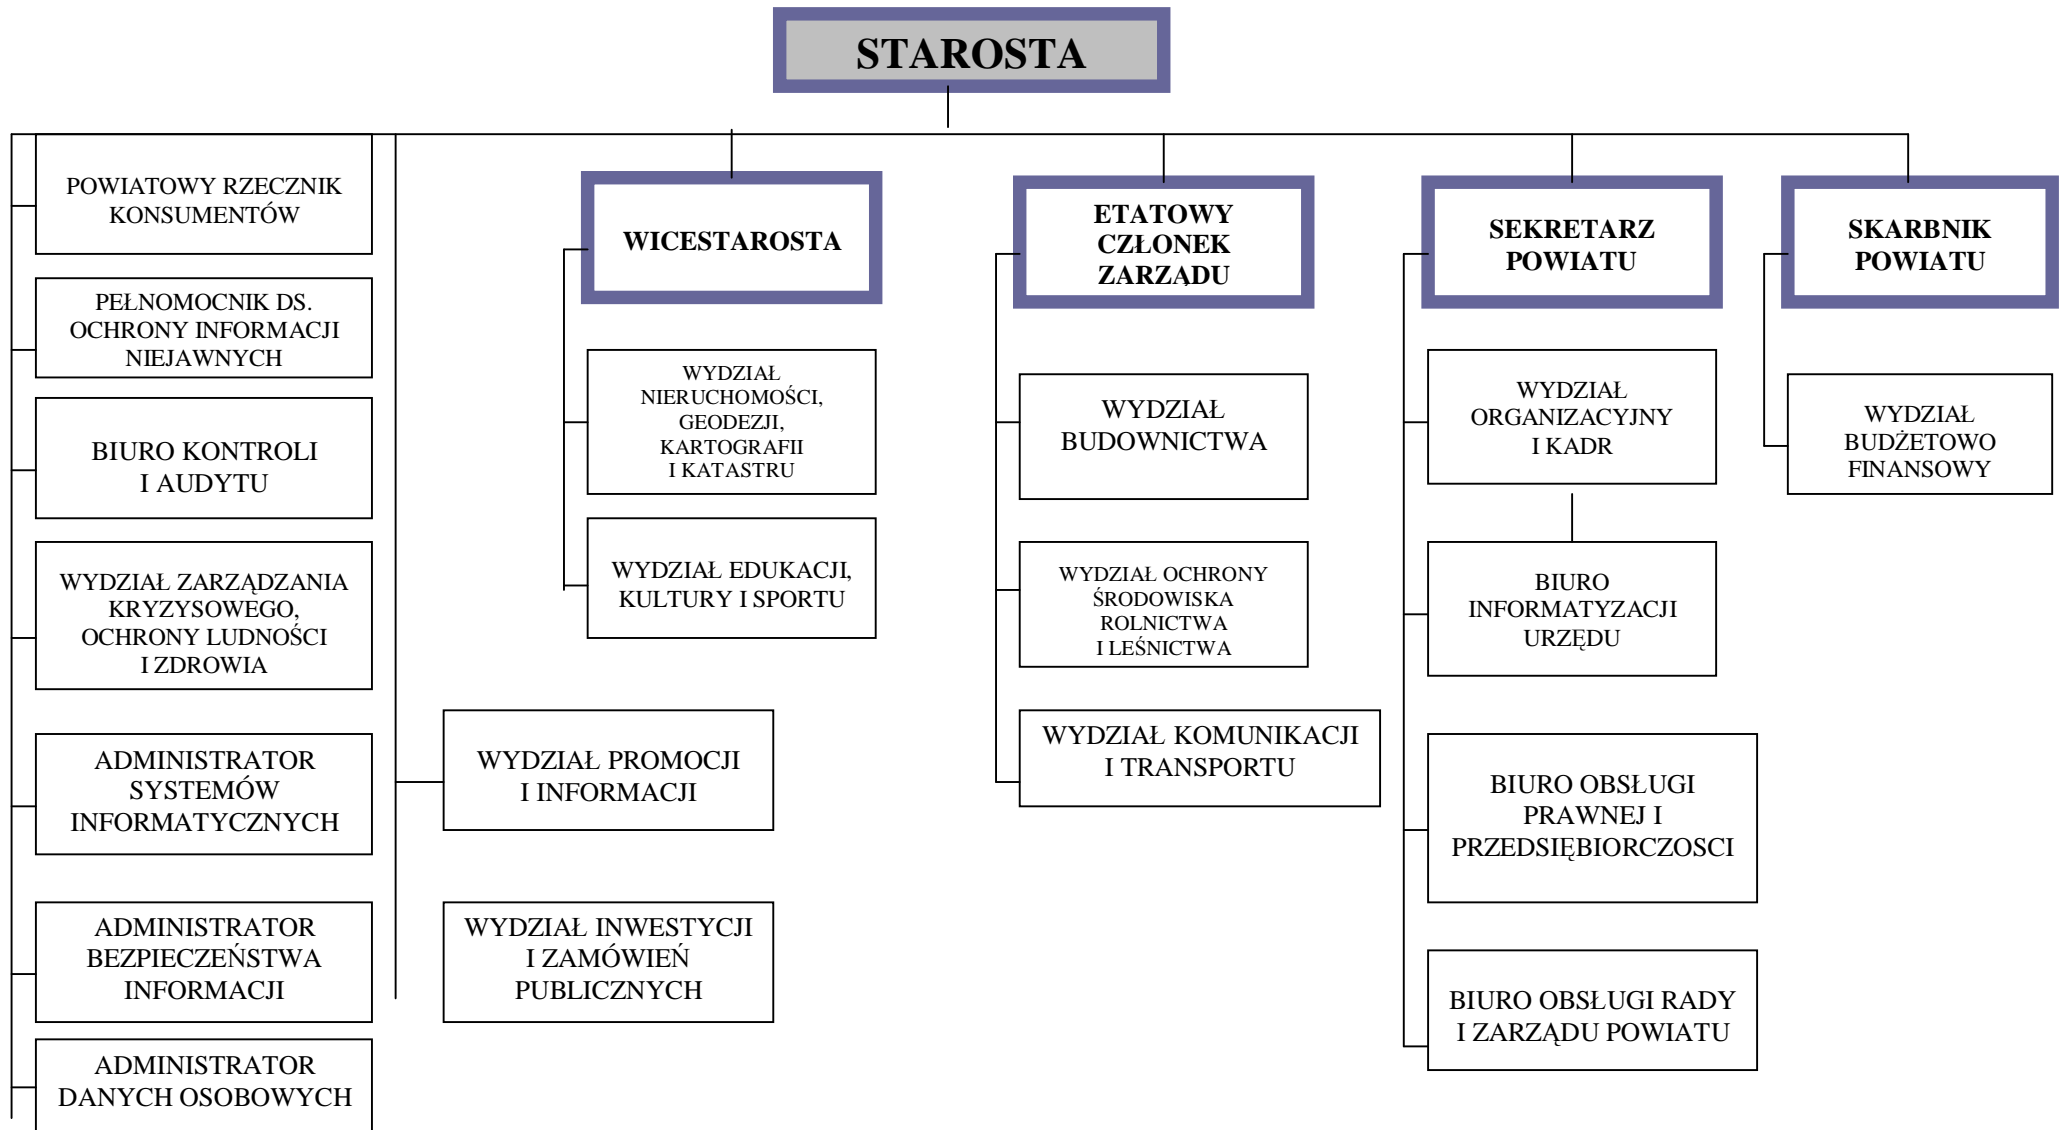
STAROSTA

POWIATOWY RZECZNIK KONSUMENTÓW

PEŁNOMOCNIK DS. OCHRONY INFORMACJI NIEJAWNYCH

BIURO KONTROLI I AUDYTU

WYDZIAŁ ZARZĄDZANIA KRYZYSOWEGO, OCHRONY LUDNOŚCI I ZDROWIA

ADMINISTRATOR SYSTEMÓW INFORMATYCZNYCH

ADMINISTRATOR BEZPIECZEŃSTWA INFORMACJI

ADMINISTRATOR DANYCH OSOBOWYCH

WYDZIAŁ PROMOCJI I INFORMACJI

WYDZIAŁ INWESTYCJI I ZAMÓWIEŃ PUBLICZNYCH

WICESTAROSTA

WYDZIAŁ NIERUCHOMOŚCI, GEODEZJI, KARTOGRAFII I KATASTRU

WYDZIAŁ EDUKACJI, KULTURY I SPORTU

ETATOWY CZŁONEK ZARZĄDU

WYDZIAŁ BUDOWNICTWA

WYDZIAŁ OCHRONY ŚRODOWISKA ROLNICTWA I LEŚNICTWA

WYDZIAŁ KOMUNIKACJI I TRANSPORTU

SEKRETARZ POWIATU

WYDZIAŁ ORGANIZACYJNY I KADR

BIURO INFORMATYZACJI URZĘDU

BIURO OBSŁUGI PRAWNEJ I PRZEDSIĘBIORCZOSCI

BIURO OBSŁUGI RADY I ZARZĄDU POWIATU

SKARBNIK POWIATU

WYDZIAŁ BUDŻETOWO FINANSOWY